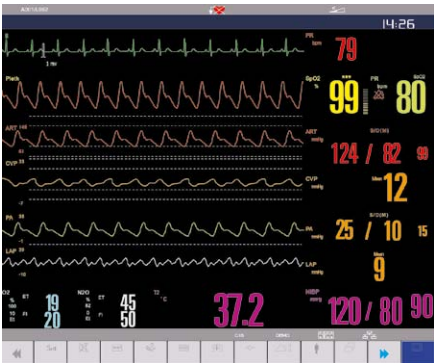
ADULT

14:26

II

1 mv

PR
bpm

79

Pleth

SpO2
%

99

PR

80

ART 160

ART
mmHg

124 / 82

99

CVP

CVP
mmHg

12

PA

PA
mmHg

25 / 10

15

LAP

LAP
mmHg

9

O2

N2O

ET

FI

19

20

45

50

T1
°C

37.2

NIBP
mmHg

120 / 80

90